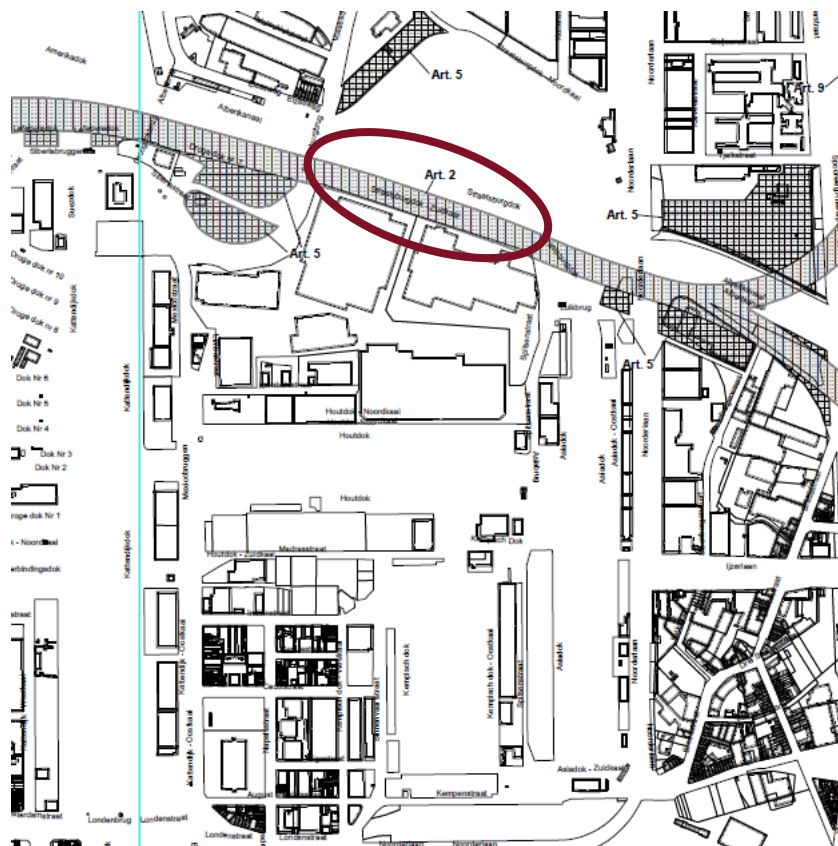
Amerikadok
Albertkanaal
Siberiabrug
Suezdok
Droge dok Nr 10
Droge dok Nr 9
Droge dok Nr 8
Dok Nr 6
Dok Nr 5
Dok Nr 4
Dok Nr 3
Dok Nr 2
Droge dok Nr 1
- Noordkaai
Verbindingsdok
Kattendijkdok
Art. 5
Art. 5
Art. 2
Straatsburgdok
Art. 5
Art. 9
Art. 5
Noordersingel
Houtdok - Noordkaai
Houtdok
Houtdok
Houtdok - Zuidkaai
Madrasstraat
Kempisch Dok
Asiadok
Asiadok - Oostkaai
Noorderlaan
Spitsbergenstraat
Mexicobruggen
Kattendijkdok - Oostkaai
Kempisch dok - Oostkaai
Asiadok - Zuidkaai
Kempenstraat
Londenbrug
Londenstraat
Noorderlaan
IJzerlaan